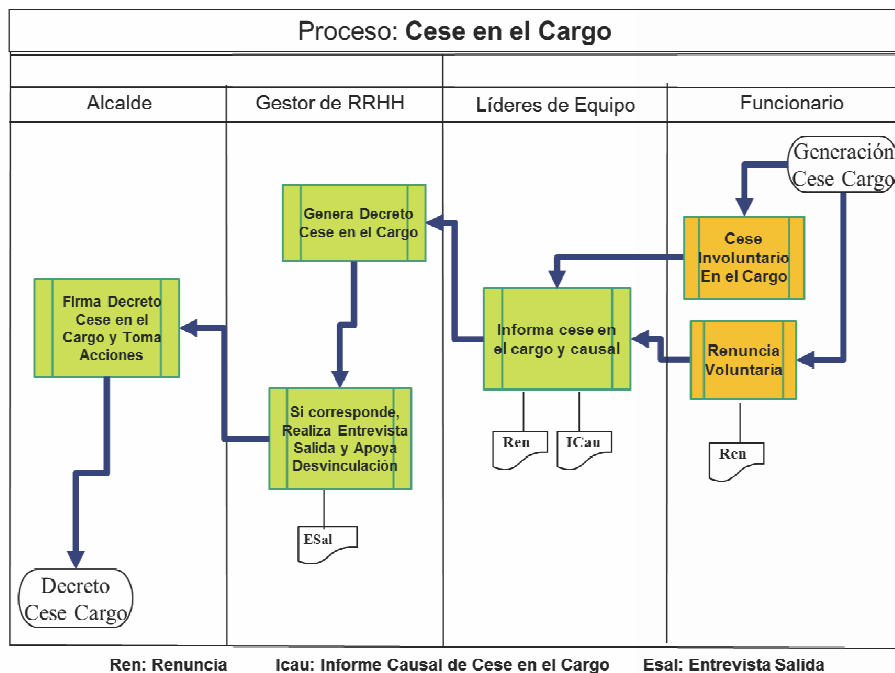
Proceso: **Cese en el Cargo**

| Alcalde | Gestor de RRHH | Líderes de Equipo | Funcionario |
|---|---|---|---|

Generación Cese Cargo

Cese Involuntario En el Cargo

Renuncia Voluntaria

Ren

Genera Decreto Cese en el Cargo

Informa cese en el cargo y causal

Ren

ICau

Firma Decreto Cese en el Cargo y Toma Acciones

Si corresponde, Realiza Entrevista Salida y Apoya Desvinculación

ESal

Decreto Cese Cargo

Ren: Renuncia Icau: Informe Causal de Cese en el Cargo Esal: Entrevista Salida